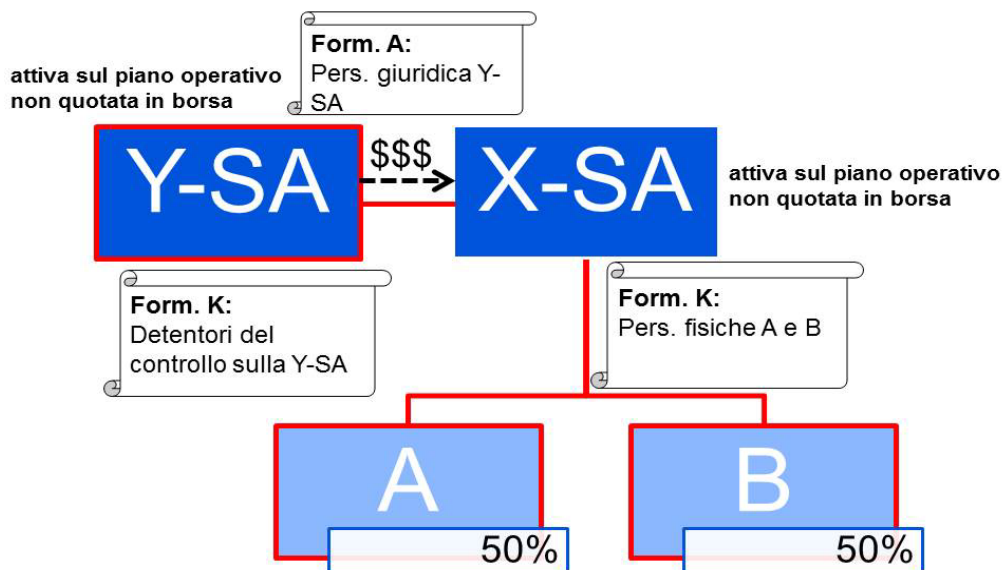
Form. A:
Pers. giuridica Y-SA

attiva sul piano operativo non quotata in borsa

Y-SA

$$$

X-SA

attiva sul piano operativo non quotata in borsa

Form. K:
Detentori del controllo sulla Y-SA

Form. K:
Pers. fisiche A e B

A

50%

B

50%